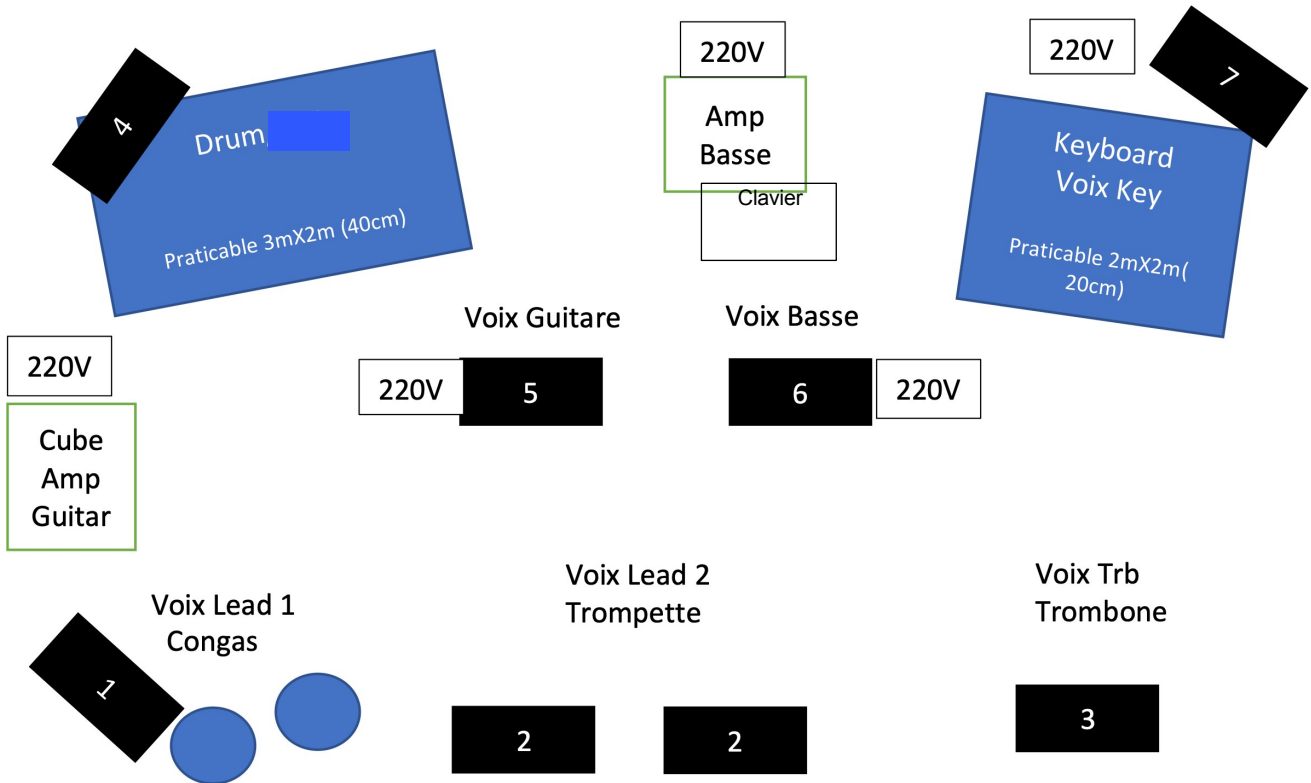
4

Drum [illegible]

Praticable 3mX2m (40cm)

220V

Amp Basse

Clavier

220V

7

Keyboard Voix Key

Praticable 2mX2m( 20cm)

220V

Cube Amp Guitar

Voix Guitare

220V

5

Voix Basse

6

220V

Voix Lead 1 Congas

1

Voix Lead 2 Trompette

2

2

Voix Trb Trombone

3